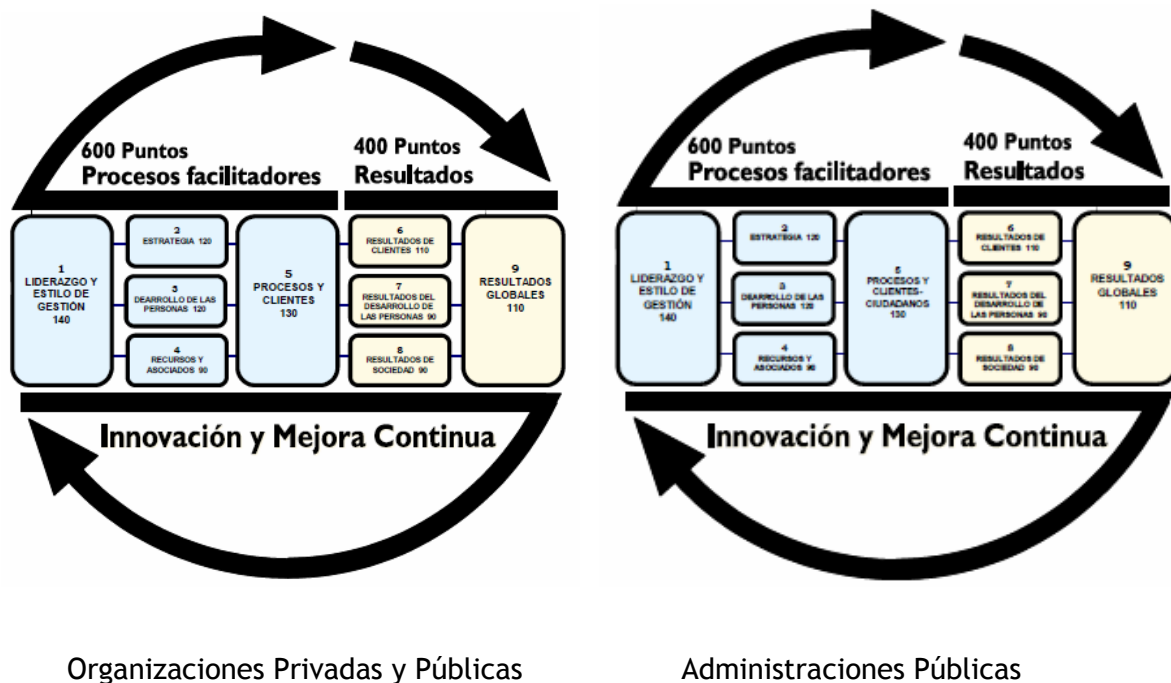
600 Puntos
Procesos facilitadores

400 Puntos
Resultados

1
LIDERAZGO Y ESTILO DE GESTIÓN
140

2
ESTRATEGIA 120

3
DEARROLLO DE LAS PERSONAS 120

4
RECURSOS Y ASOCIADOS 90

5
PROCESOS Y CLIENTES
130

6
RESULTADOS DE CLIENTES 110

7
RESULTADOS DEL DESARROLLO DE LAS PERSONAS 90

8
RESULTADOS DE SOCIEDAD 90

9
RESULTADOS GLOBALES
110

Innovación y Mejora Continua

600 Puntos
Procesos facilitadores

400 Puntos
Resultados

1
LIDERAZGO Y ESTILO DE GESTIÓN
140

2
ESTRATEGIA 120

3
DEARROLLO DE LAS PERSONAS 120

4
RECURSOS Y ASOCIADOS 90

5
PROCESOS Y CLIENTES-CIUDADANOS
130

6
RESULTADOS DE CLIENTES 110

7
RESULTADOS DEL DESARROLLO DE LAS PERSONAS 90

8
RESULTADOS DE SOCIEDAD 90

9
RESULTADOS GLOBALES
110

Innovación y Mejora Continua

Organizaciones Privadas y Públicas

Administraciones Públicas